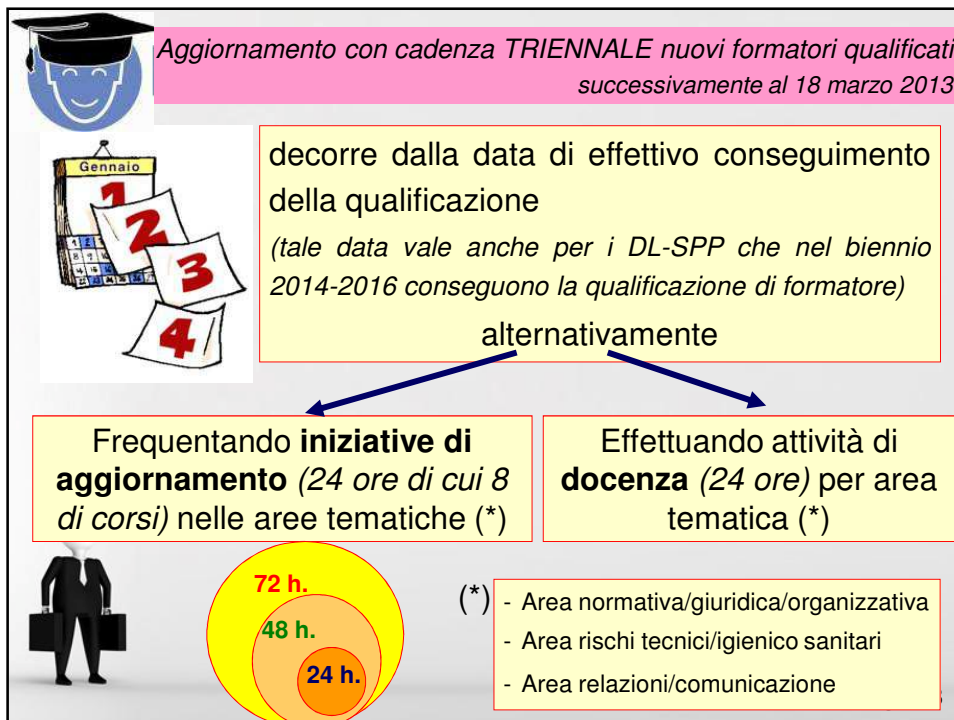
Aggiornamento con cadenza TRIENNALE nuovi formatori qualificati successivamente al 18 marzo 2013

Gennaio

1 2 3 4

decorre dalla data di effettivo conseguimento della qualificazione

(tale data vale anche per i DL-SPP che nel biennio 2014-2016 conseguono la qualificazione di formatore)

alternativamente

Frequentando **iniziative di aggiornamento** (24 ore di cui 8 di corsi) nelle aree tematiche (*)

Effettuando attività di **docenza** (24 ore) per area tematica (*)

72 h.

48 h.

24 h.

(*)
- Area normativa/giuridica/organizzativa
- Area rischi tecnici/igienico sanitari
- Area relazioni/comunicazione